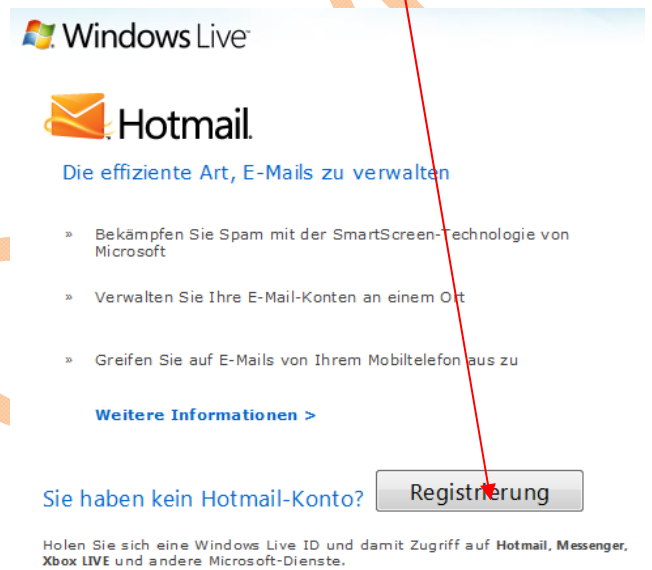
Windows Live

Hotmail.

Die effiziente Art, E-Mails zu verwalten

» Bekämpfen Sie Spam mit der SmartScreen-Technologie von Microsoft

» Verwalten Sie Ihre E-Mail-Konten an einem Ort

» Greifen Sie auf E-Mails von Ihrem Mobiltelefon aus zu

Weitere Informationen >

Sie haben kein Hotmail-Konto? Registrierung

Holen Sie sich eine Windows Live ID und damit Zugriff auf Hotmail, Messenger, Xbox LIVE und andere Microsoft-Dienste.